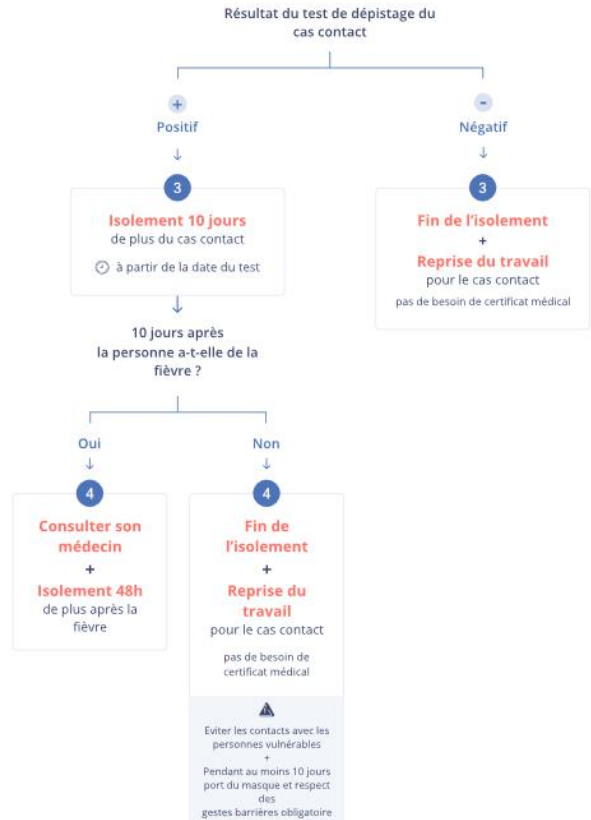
Résultat du test de dépistage du cas contact

+

Positif

↓

3

Isolement 10 jours

de plus du cas contact

à partir de la date du test

↓

10 jours après la personne a-t-elle de la fièvre ?

Oui

↓

4

Consulter son médecin

+

Isolement 48h

de plus après la fièvre

Non

↓

4

Fin de l'isolement

+

Reprise du travail

pour le cas contact

pas de besoin de certificat médical

Eviter les contacts avec les personnes vulnérables

+

Pendant au moins 10 jours port du masque et respect des gestes barrières obligatoire

-

Négatif

↓

3

Fin de l'isolement

+

Reprise du travail

pour le cas contact

pas de besoin de certificat médical